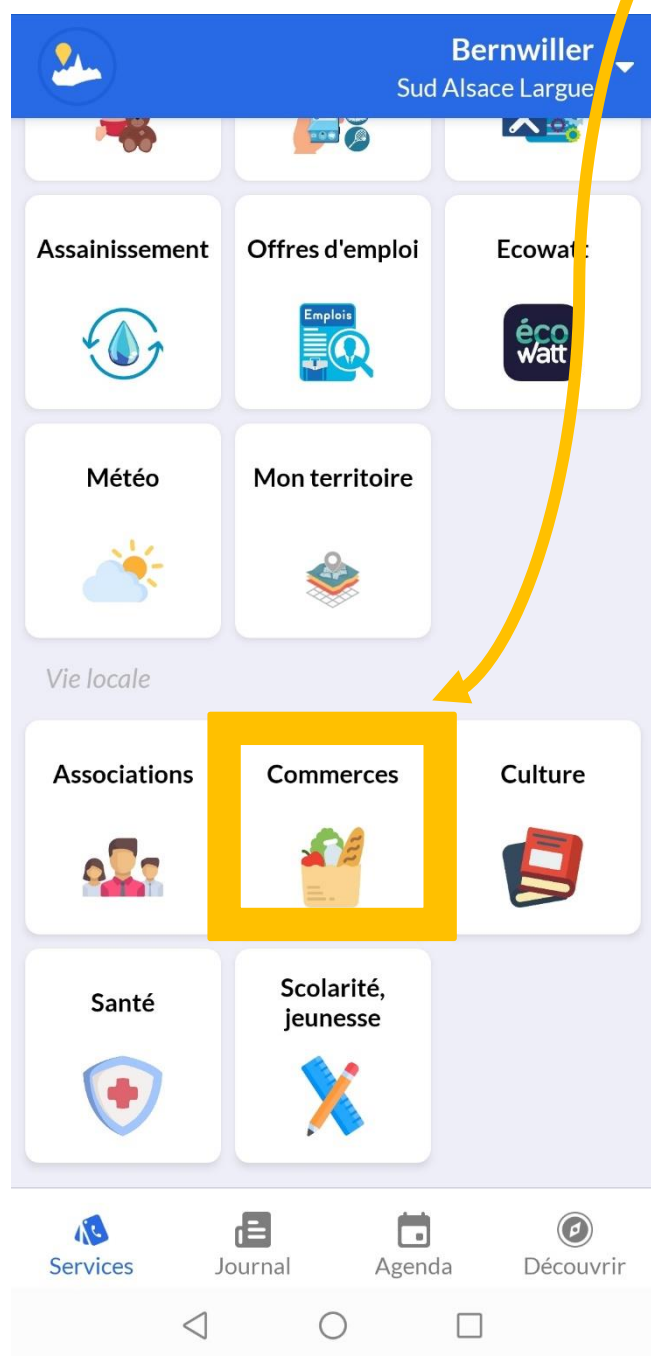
Bernwiller
Sud Alsace Largue

Assainissement

Offres d'emploi

Emplois

Ecowat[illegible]

éco watt

Météo

Mon territoire

Vie locale

Associations

Commerces

Culture

Santé

Scolarité, jeunesse

Services

Journal

Agenda

Découvrir